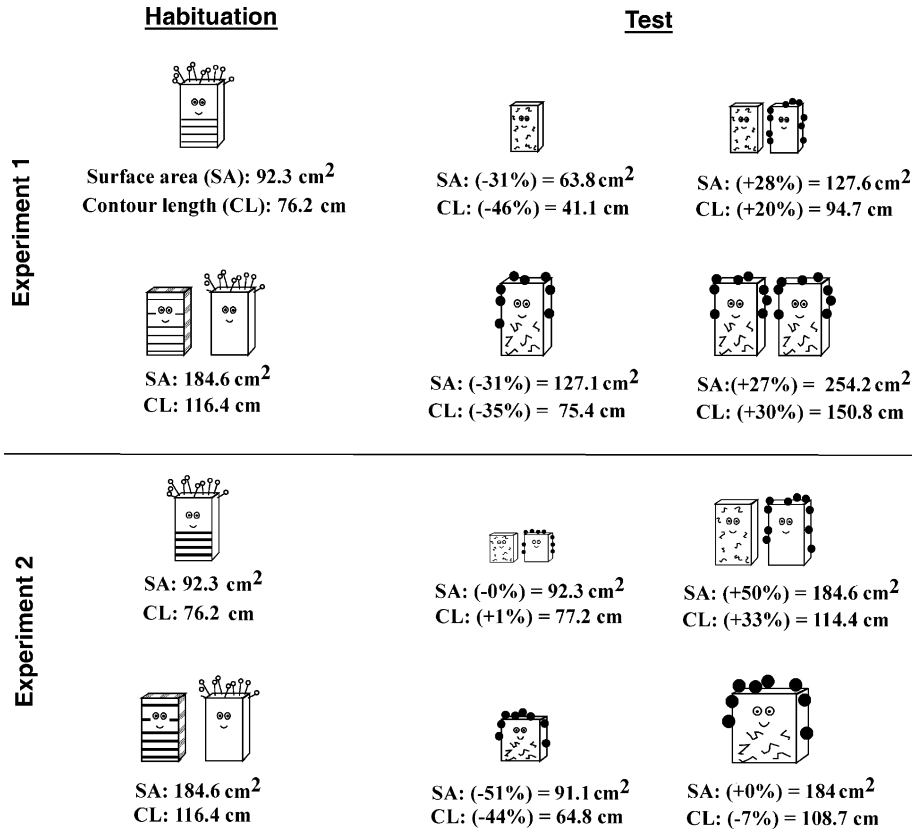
Habituation

Test

Experiment 1

Surface area (SA): 92.3 cm$^2$
Contour length (CL): 76.2 cm

SA: (-31%) = 63.8 cm$^2$
CL: (-46%) = 41.1 cm

SA: (+28%) = 127.6 cm$^2$
CL: (+20%) = 94.7 cm

SA: 184.6 cm$^2$
CL: 116.4 cm

SA: (-31%) = 127.1 cm$^2$
CL: (-35%) = 75.4 cm

SA:(+27%) = 254.2 cm$^2$
CL: (+30%) = 150.8 cm

Experiment 2

SA: 92.3 cm$^2$
CL: 76.2 cm

SA: (-0%) = 92.3 cm$^2$
CL: (+1%) = 77.2 cm

SA: (+50%) = 184.6 cm$^2$
CL: (+33%) = 114.4 cm

SA: 184.6 cm$^2$
CL: 116.4 cm

SA: (-51%) = 91.1 cm$^2$
CL: (-44%) = 64.8 cm

SA: (+0%) = 184 cm$^2$
CL: (-7%) = 108.7 cm